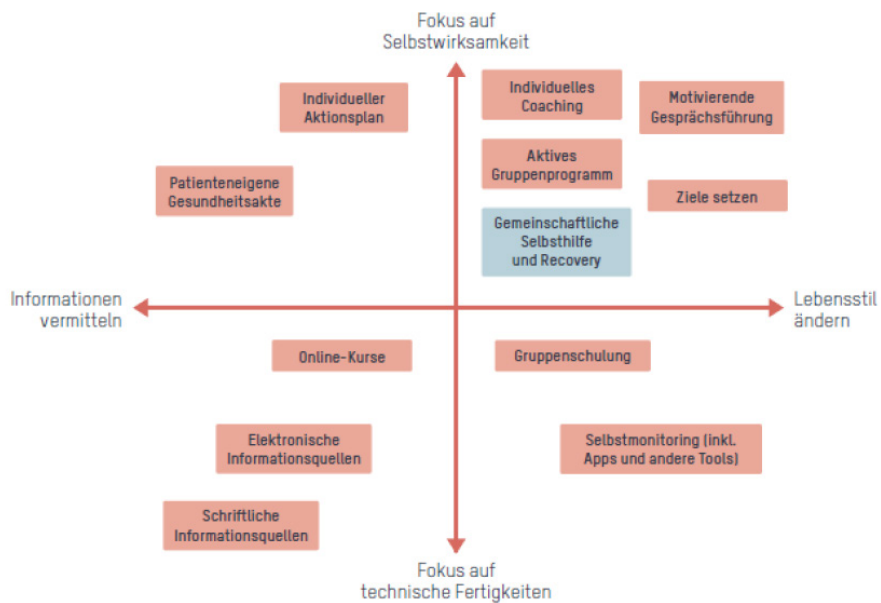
Fokus auf
Selbstwirksamkeit

Individueller Aktionsplan

Individuelles Coaching

Motivierende Gesprächsführung

Aktives Gruppenprogramm

Patienteneigene Gesundheitsakte

Ziele setzen

Gemeinschaftliche Selbsthilfe und Recovery

Informationen vermitteln

Lebensstil ändern

Online-Kurse

Gruppenschulung

Elektronische Informationsquellen

Selbstmonitoring (inkl. Apps und andere Tools)

Schriftliche Informationsquellen

Fokus auf
technische Fertigkeiten